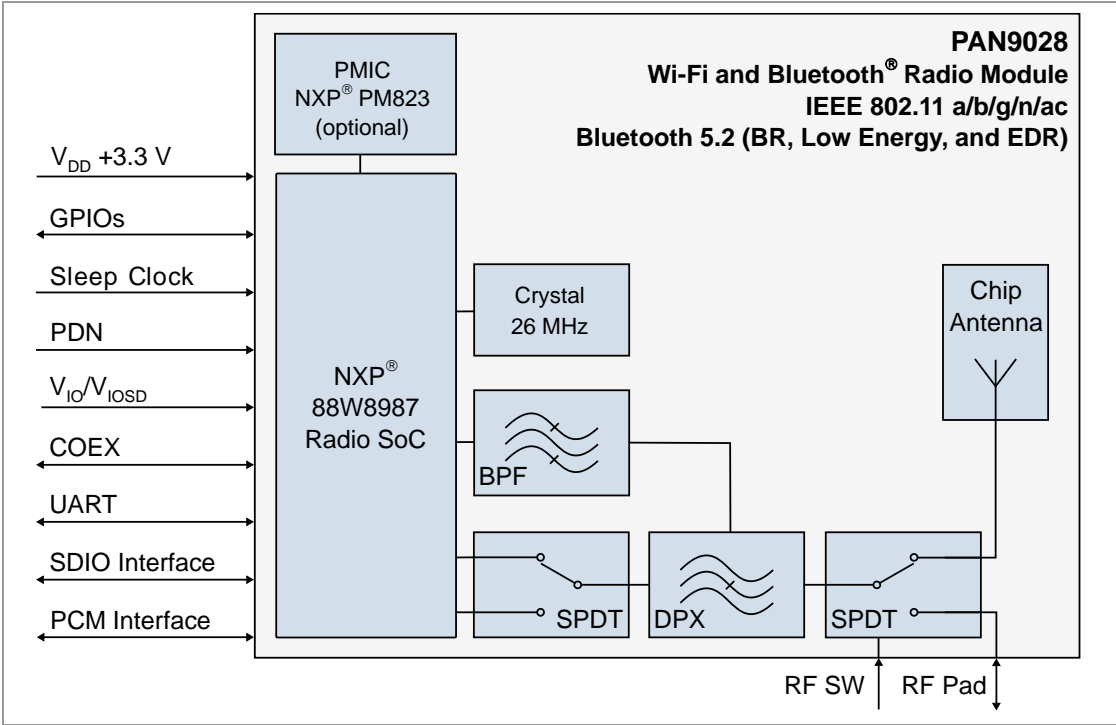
PAN9028
Wi-Fi and Bluetooth® Radio Module
IEEE 802.11 a/b/g/n/ac
Bluetooth 5.2 (BR, Low Energy, and EDR)

PMIC
NXP® PM823
(optional)

$V_{DD}$ +3.3 V

GPIOs

Sleep Clock

PDN

$V_{IO}/V_{IOSD}$

COEX

UART

SDIO Interface

PCM Interface

NXP®
88W8987
Radio SoC

Crystal
26 MHz

Chip
Antenna

BPF

SPDT

DPX

SPDT

RF SW

RF Pad